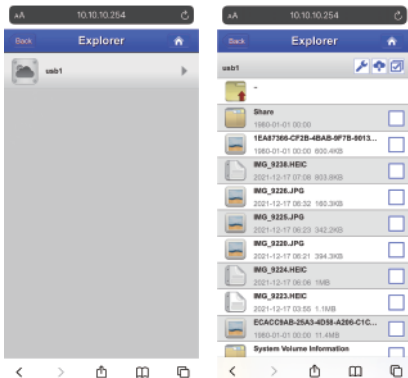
AA 10.10.10.254

Back Explorer

usb1

AA 10.10.10.254

Back Explorer

usb1

..

Share
1980-01-01 00:00

1EA87366-CF2B-4BAB-9F7B-8013...
1980-01-01 00:00 600.4KB

IMG_9238.HEIC
2021-12-17 07:08 803.8KB

IMG_9226.JPG
2021-12-17 06:32 160.3KB

IMG_9225.JPG
2021-12-17 06:23 342.2KB

IMG_9228.JPG
2021-12-17 06:21 394.3KB

IMG_9224.HEIC
2021-12-17 06:06 1MB

IMG_9223.HEIC
2021-12-17 03:55 1.1MB

ECACC9AB-25A3-4D58-A286-C1C...
1980-01-01 00:00 11.4MB

System Volume Information